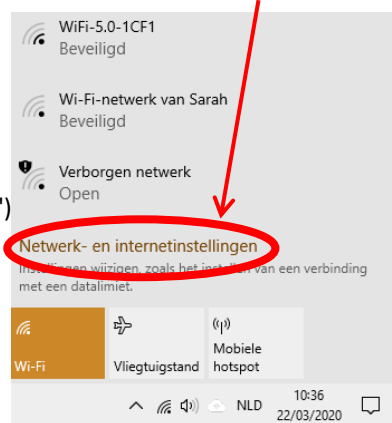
WiFi-5.0-1CF1
Beveiligd

Wi-Fi-netwerk van Sarah
Beveiligd

Verborgen netwerk
Open

")

Netwerk- en internetinstellingen
Instellingen wijzigen, zoals het instellen van een verbinding met een datalimiet.

Wi-Fi

Vliegtuigstand

Mobiele hotspot

NLD
10:36
22/03/2020